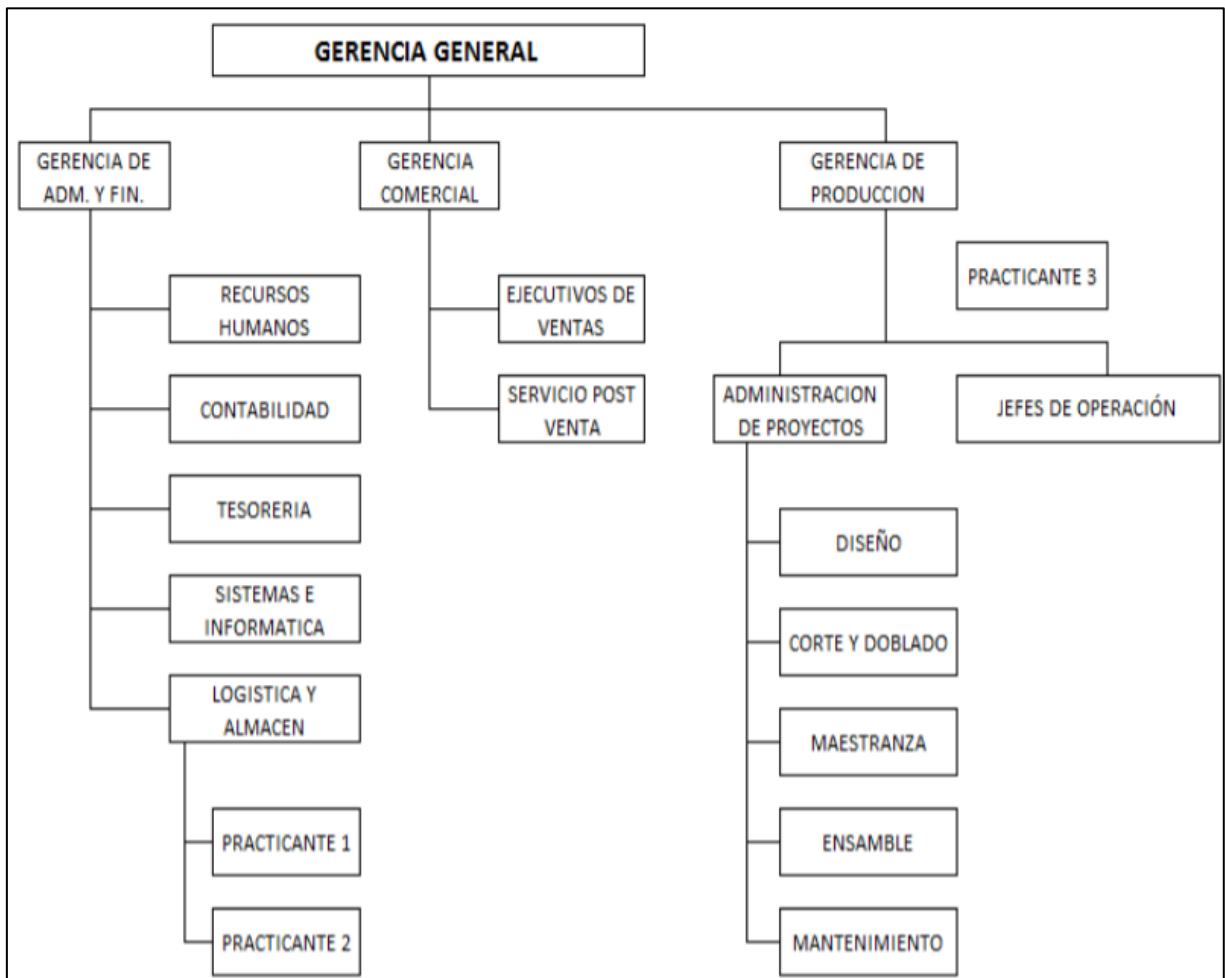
GERENCIA GENERAL

GERENCIA DE ADM. Y FIN.

GERENCIA COMERCIAL

GERENCIA DE PRODUCCION

RECURSOS HUMANOS

CONTABILIDAD

TESORERIA

SISTEMAS E INFORMATICA

LOGISTICA Y ALMACEN

PRACTICANTE 1

PRACTICANTE 2

EJECUTIVOS DE VENTAS

SERVICIO POST VENTA

PRACTICANTE 3

ADMINISTRACION DE PROYECTOS

JEFES DE OPERACIÓN

DISEÑO

CORTE Y DOBLADO

MAESTRANZA

ENSAMBLE

MANTENIMIENTO